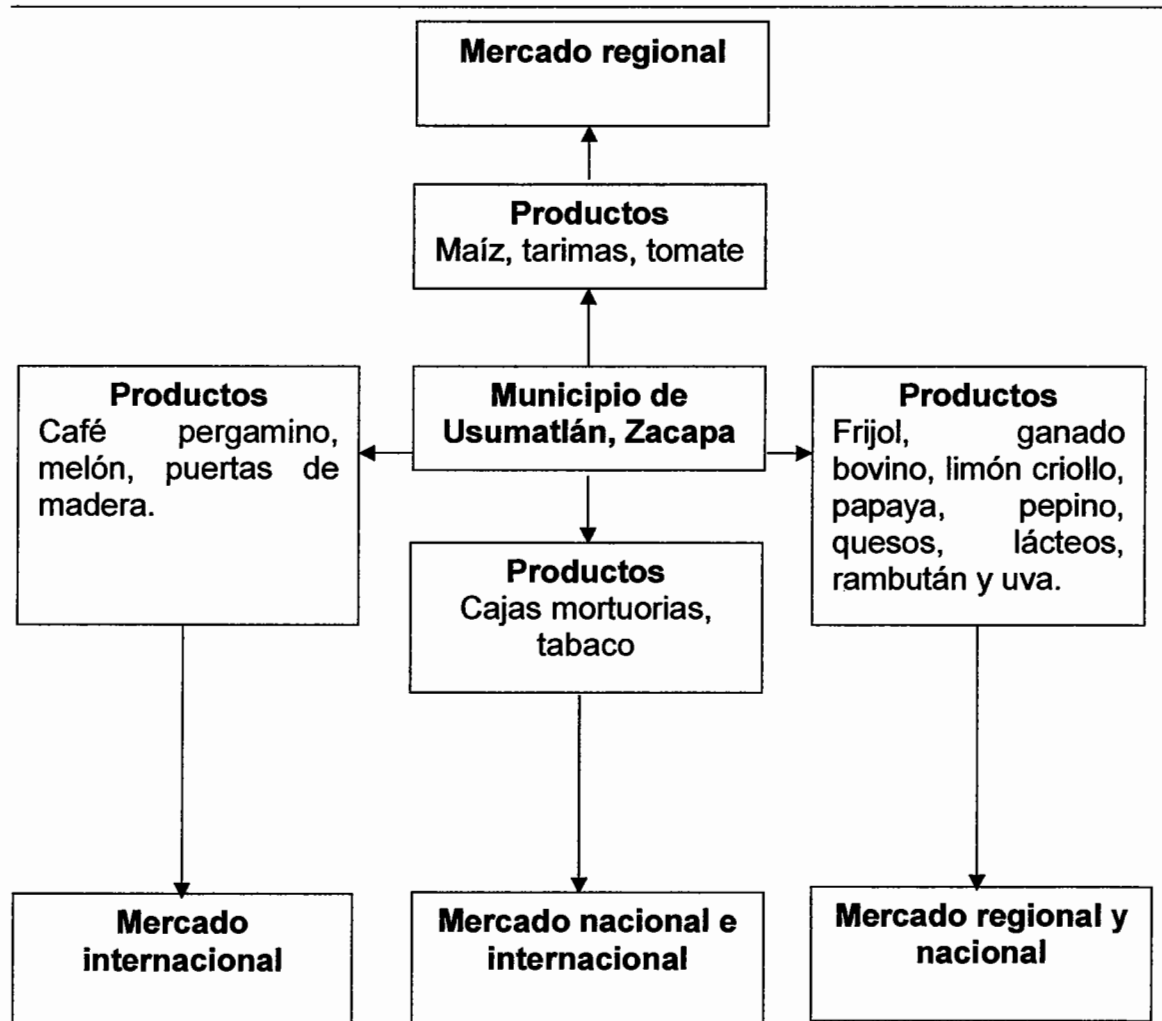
Mercado regional

Productos
Maíz, tarimas, tomate

Productos
Café pergamino, melón, puertas de madera.

Municipio de Usumatlán, Zacapa

Productos
Frijol, ganado bovino, limón criollo, papaya, pepino, quesos, lácteos, rambután y uva.

Productos
Cajas mortuorias, tabaco

Mercado internacional

Mercado nacional e internacional

Mercado regional y nacional